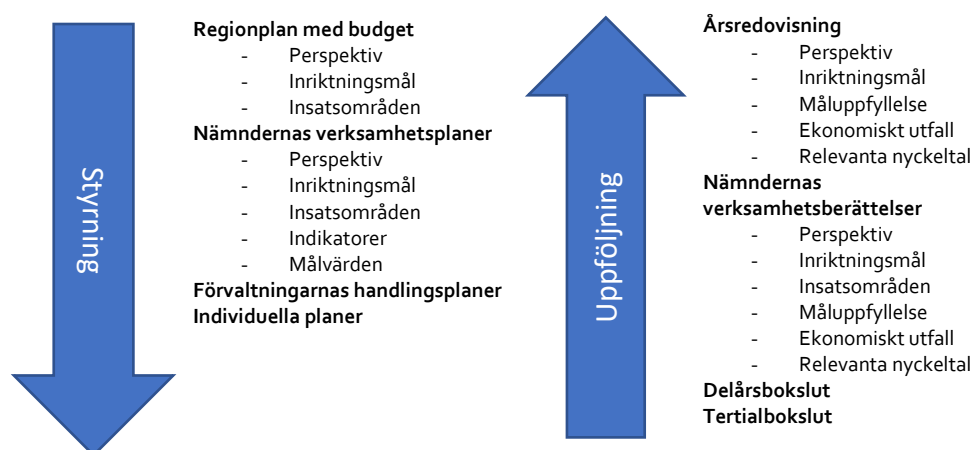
Styrning

**Regionplan med budget**
- Perspektiv
- Inriktningsmål
- Insatsområden

**Nämndernas verksamhetsplaner**
- Perspektiv
- Inriktningsmål
- Insatsområden
- Indikatorer
- Målvärden

**Förvaltningarnas handlingsplaner**
**Individuella planer**

Uppföljning

**Årsredovisning**
- Perspektiv
- Inriktningsmål
- Måluppfyllelse
- Ekonomiskt utfall
- Relevanta nyckeltal

**Nämndernas verksamhetsberättelser**
- Perspektiv
- Inriktningsmål
- Insatsområden
- Måluppfyllelse
- Ekonomiskt utfall
- Relevanta nyckeltal

**Delårsbokslut**
**Tertialbokslut**